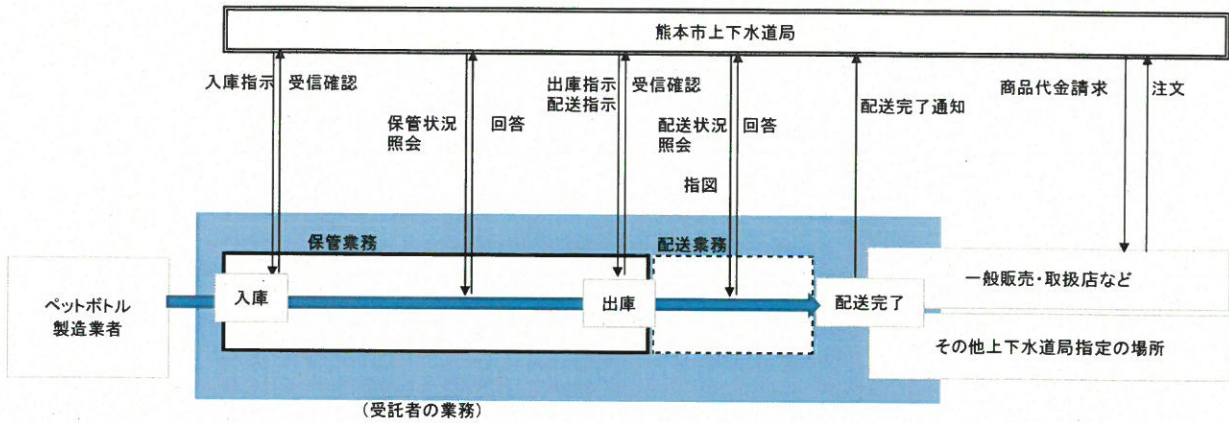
熊本市上下水道局

入庫指示

受信確認

保管状況照会

回答

出庫指示
配送指示

受信確認

配送状況照会

回答

指図

配送完了通知

商品代金請求

注文

保管業務

配送業務

ペットボトル製造業者

入庫

出庫

配送完了

一般販売・取扱店など

その他上下水道局指定の場所

（受託者の業務）